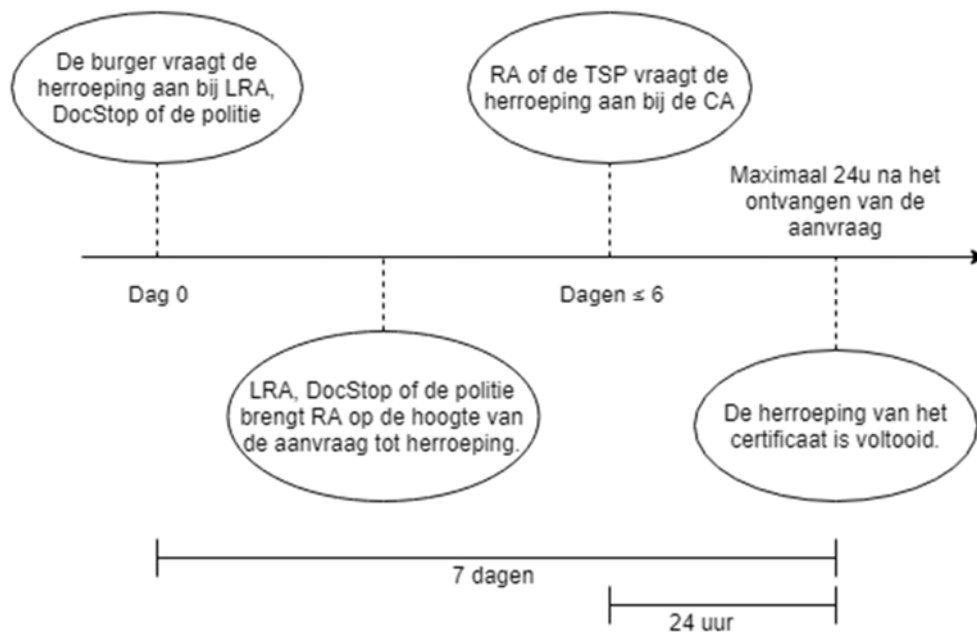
De burger vraagt de herroeping aan bij LRA, DocStop of de politie

RA of de TSP vraagt de herroeping aan bij de CA

Maximaal 24u na het ontvangen van de aanvraag

Dag 0

Dagen ≤ 6

LRA, DocStop of de politie brengt RA op de hoogte van de aanvraag tot herroeping.

De herroeping van het certificaat is voltooid.

7 dagen

24 uur